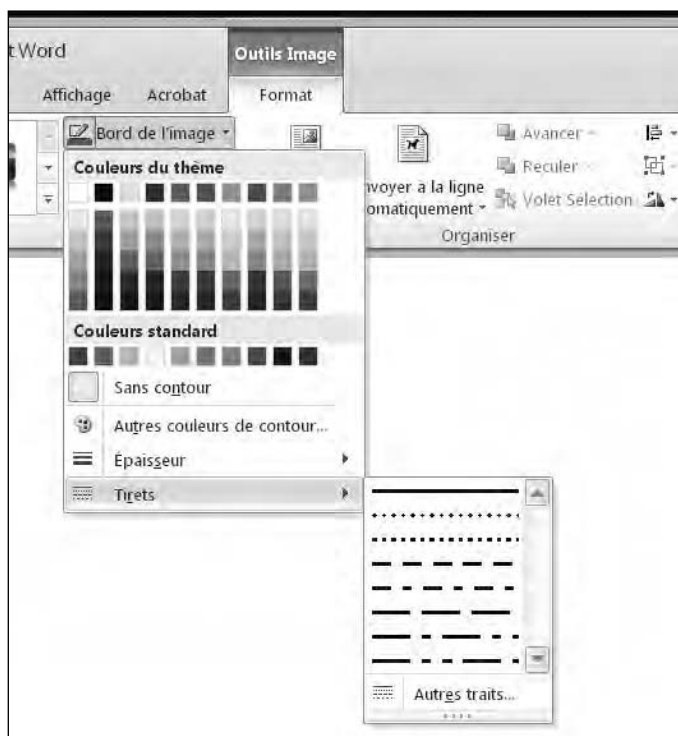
t Word
Outils Image
Affichage Acrobat Format
Bord de l'image
Couleurs du thème
Couleurs standard
Sans contour
Autres couleurs de contour...
Épaisseur
Tirets
Autres traits...
nvoyer à la ligne omatiquement
Avancer
Reculer
Volet Sélection
Organiser